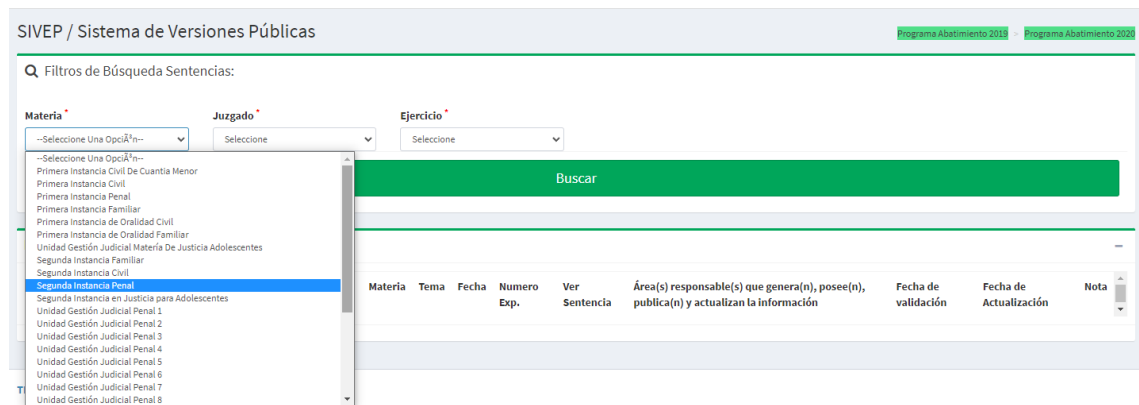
SIVEP / Sistema de Versiones Públicas

Programa Abatimiento 2019 > Programa Abatimiento 2020

Filtros de Búsqueda Sentencias:

Materia *
--Seleccione Una OpciÃ³n--

Juzgado *
Seleccione

Ejercicio *
Seleccione

--Seleccione Una OpciÃ³n--
Primera Instancia Civil De Cuantia Menor
Primera Instancia Civil
Primera Instancia Penal
Primera Instancia Familiar
Primera Instancia de Oralidad Civil
Primera Instancia de Oralidad Familiar
Unidad Gestión Judicial Materia De Justicia Adolescentes
Segunda Instancia Familiar
Segunda Instancia Civil
Segunda Instancia Penal
Segunda Instancia en Justicia para Adolescentes
Unidad Gestión Judicial Penal 1
Unidad Gestión Judicial Penal 2
Unidad Gestión Judicial Penal 3
Unidad Gestión Judicial Penal 4
Unidad Gestión Judicial Penal 5
Unidad Gestión Judicial Penal 6
Unidad Gestión Judicial Penal 7
Unidad Gestión Judicial Penal 8

Buscar

| Materia | Tema | Fecha | Numero Exp. | Ver Sentencia | Área(s) responsable(s) que genera(n), posee(n), publica(n) y actualizan la información | Fecha de validación | Fecha de Actualización | Nota |
|---|---|---|---|---|---|---|---|---|

T